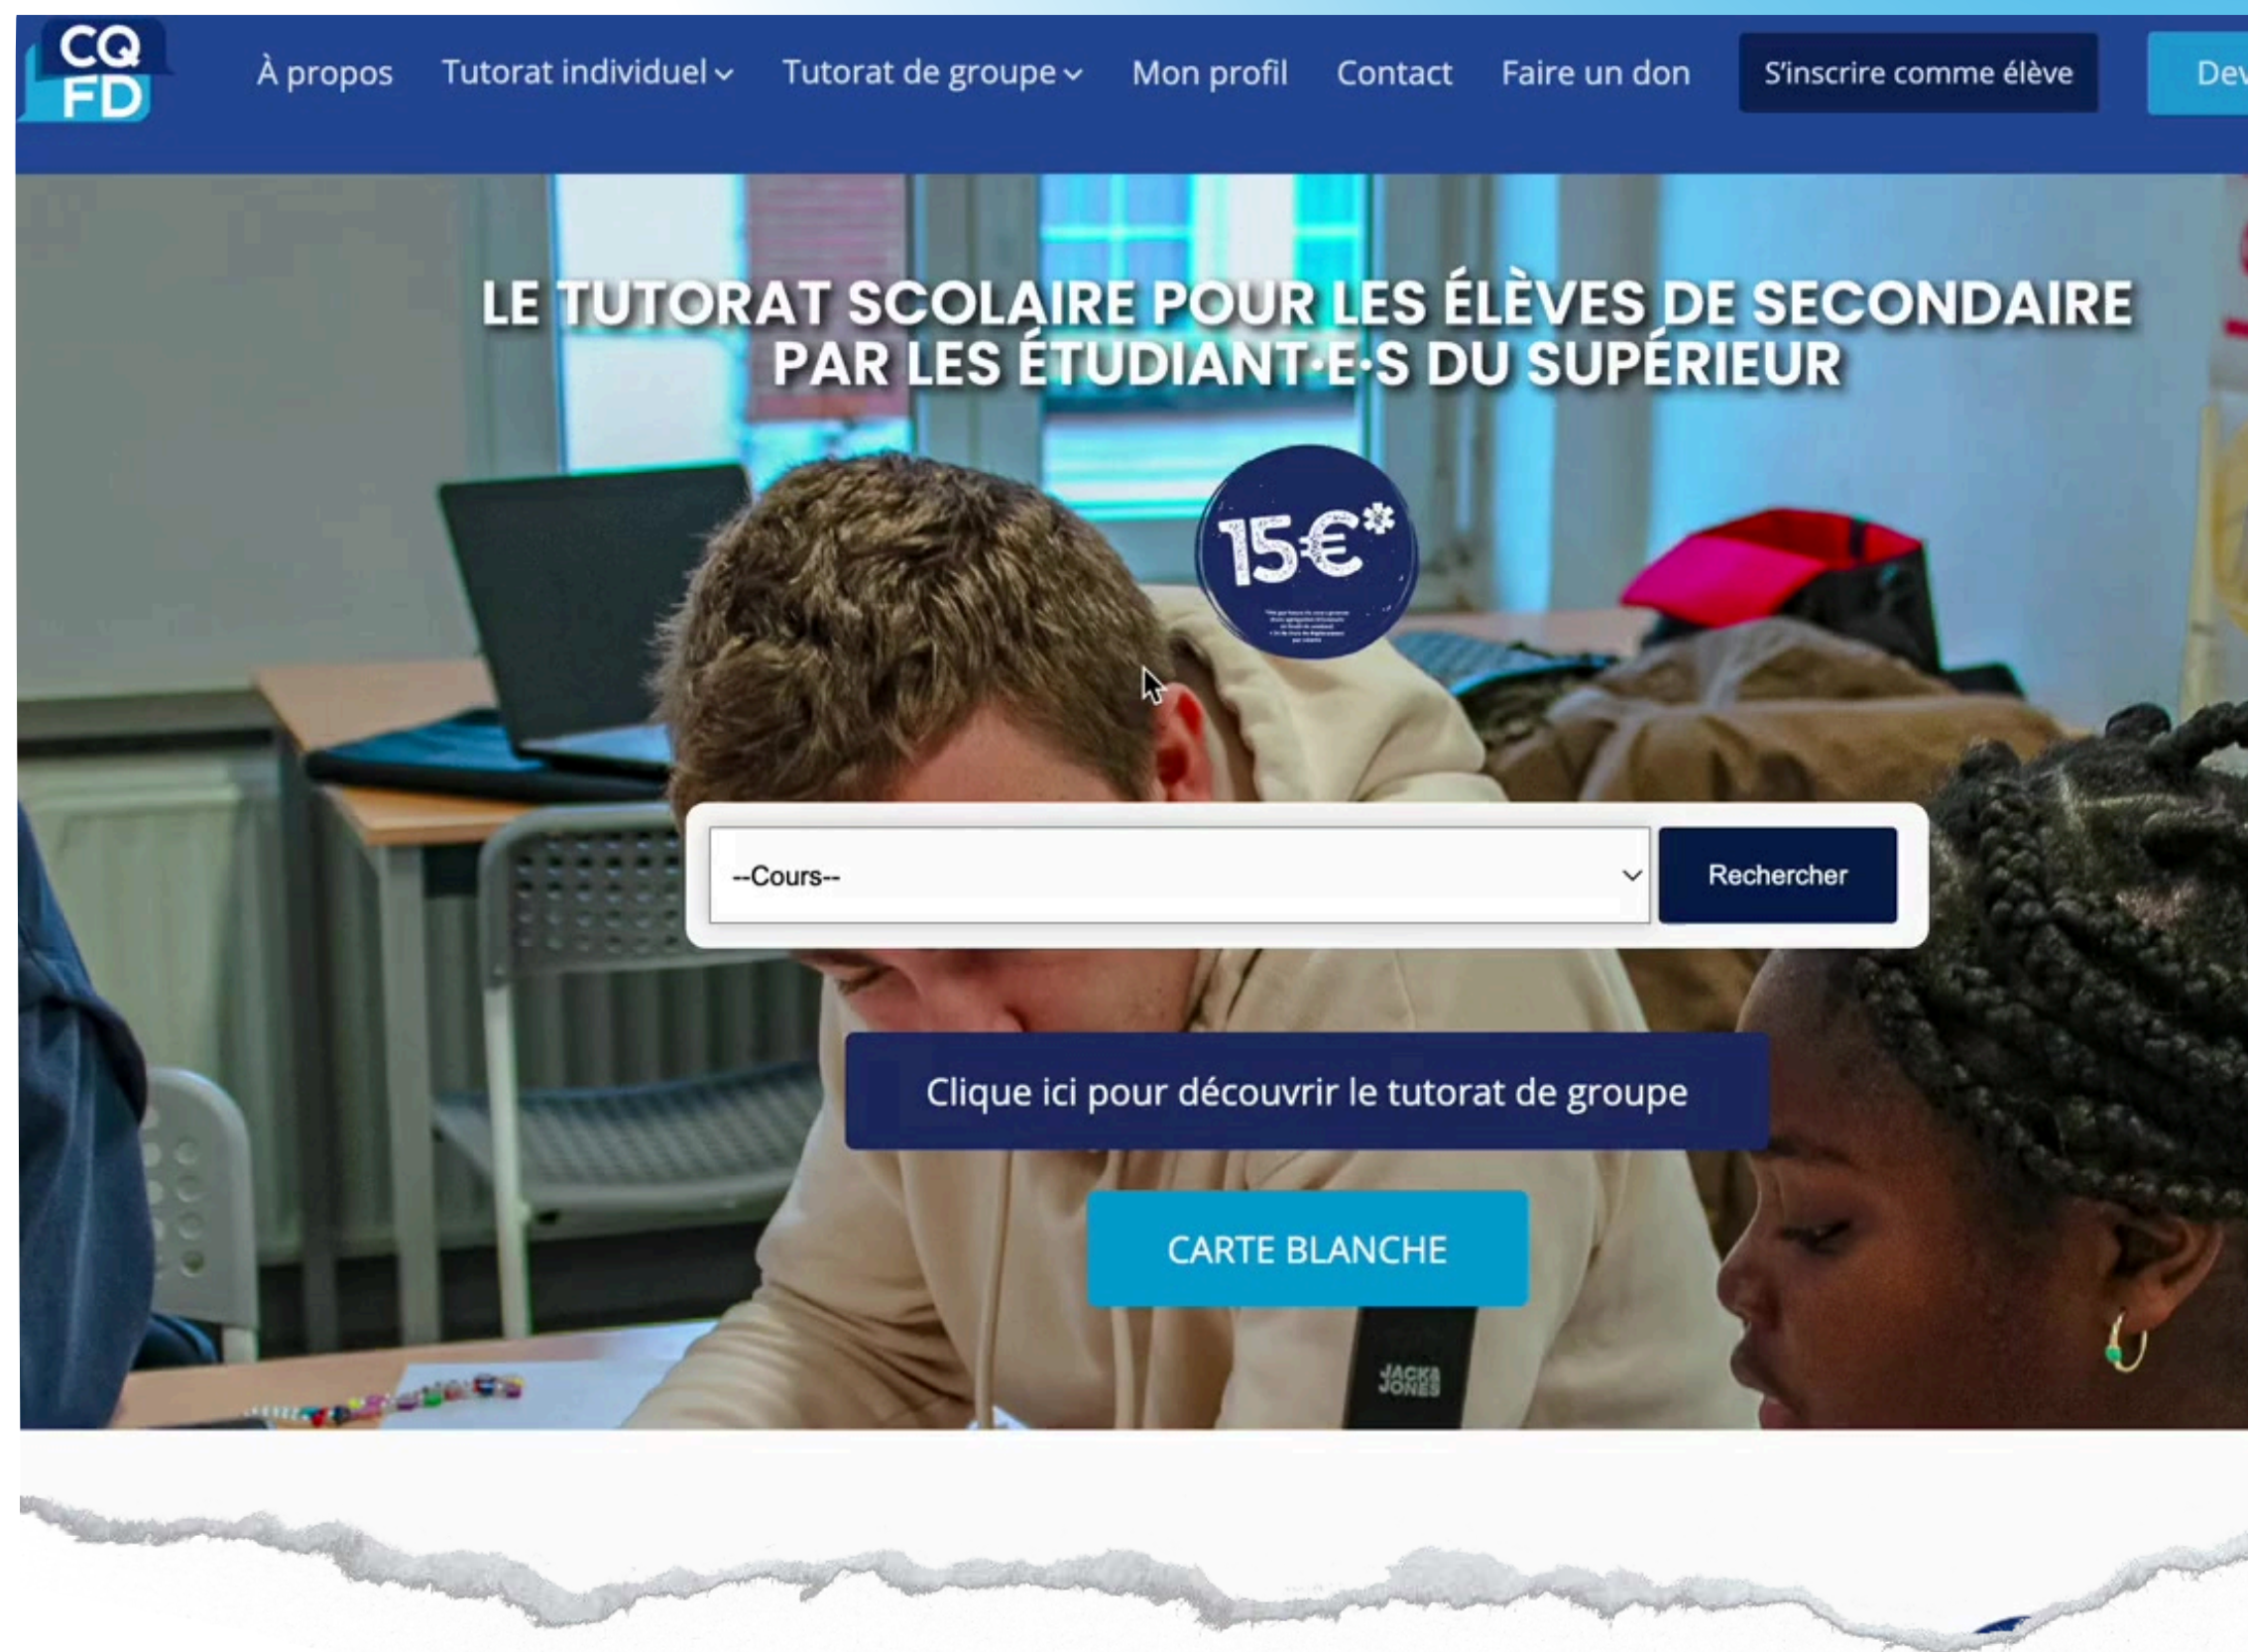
CQ FD

À propos Tutorat individuel Tutorat de groupe Mon profil Contact Faire un don S'inscrire comme élève Dev

LE TUTORAT SCOLAIRE POUR LES ÉLÈVES DE SECONDAIRE PAR LES ÉTUDIANT·E·S DU SUPÉRIEUR

15€*

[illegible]

--Cours--

Rechercher

Clique ici pour découvrir le tutorat de groupe

CARTE BLANCHE

JACK & JONES